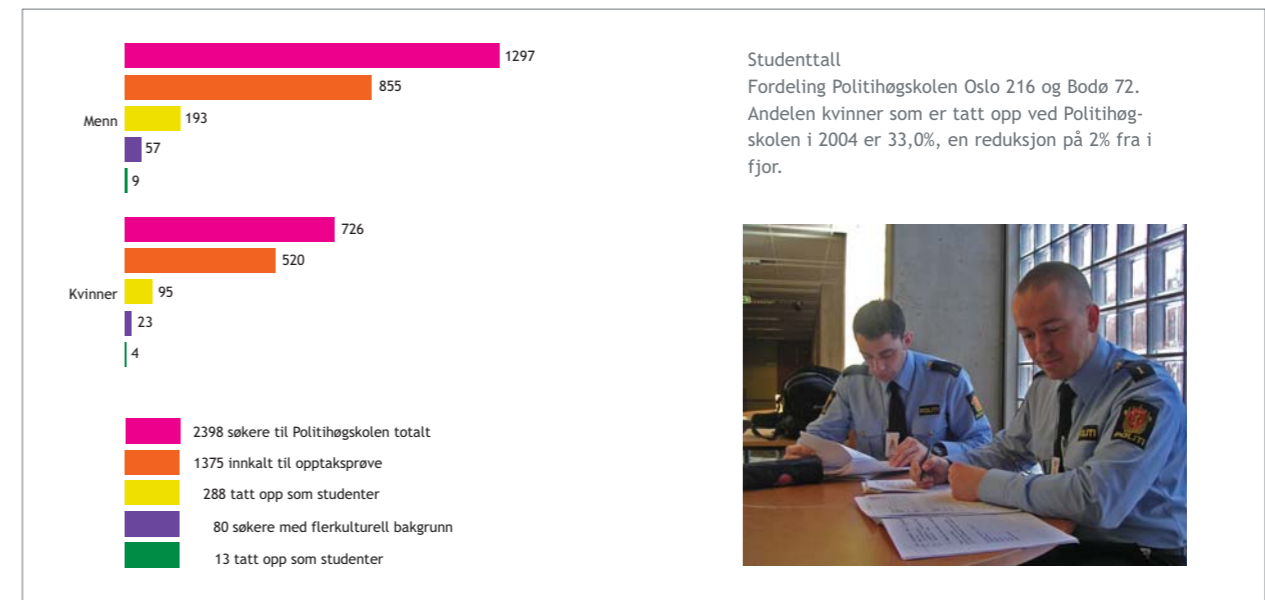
Menn
1297
855
193
57
9

Kvinner
726
520
95
23
4

2398 søkere til Politihøgskolen totalt
1375 innkalt til opptaksprøve
288 tatt opp som studenter
80 søkere med flerkulturell bakgrunn
13 tatt opp som studenter

Studenttall
Fordeling Politihøgskolen Oslo 216 og Bodø 72. Andelen kvinner som er tatt opp ved Politihøgskolen i 2004 er 33,0%, en reduksjon på 2% fra i fjor.

POLITI
POLITI